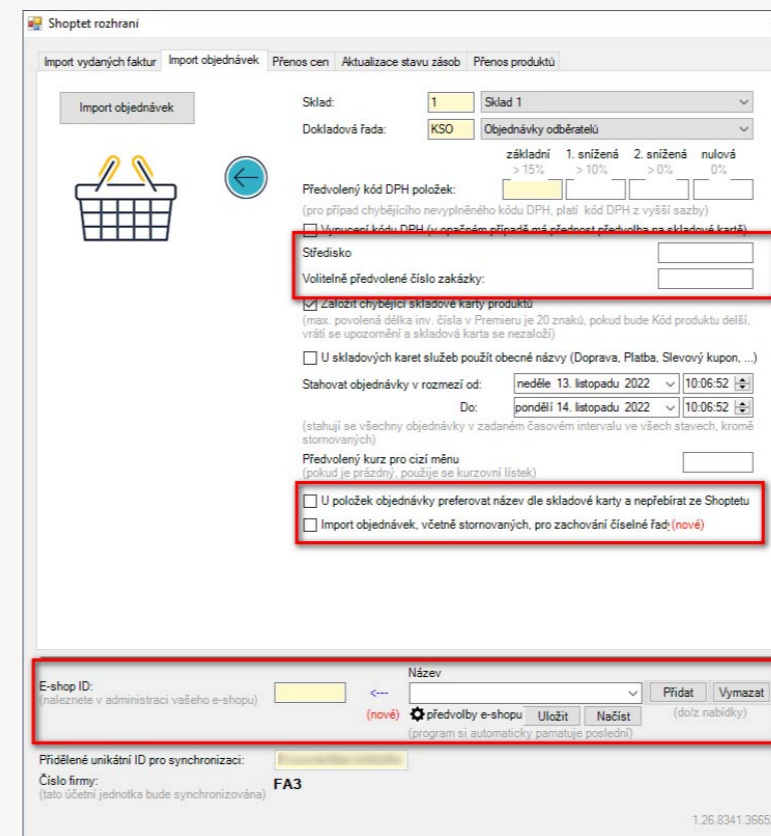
Shoptet rozhraní

Import vydaných faktur | Import objednávek | Přenos cen | Aktualizace stavu zásob | Přenos produktů

Import objednávek

Sklad: 1 Sklad 1
Dokladová řada: KSO Objednávky odběratelů

základní > 15% | 1. snížená > 10% | 2. snížená > 0% | nulová 0%

Předvolený kód DPH položek:
(pro případ chybějícího nevyplněného kódu DPH, platí kód DPH z vyšší sazby)

Vynucení kódu DPH (v opačném případě má přednost předvolba na skladové kartě)

Středisko
Volitelně předvolené číslo zakázky:

Založit chybějící skladové karty produktů
(max. povolená délka inv. čísla v Premieru je 20 znaků, pokud bude Kód produktu delší, vrátí se upozornění a skladová karta se nezaloží)

U skladových karet služeb použít obecné názvy (Doprava, Platba, Slevový kupon, ...)

Stahovat objednávky v rozmezí od: neděle 13. listopadu 2022 10:06:52
Do: pondělí 14. listopadu 2022 10:06:52
(stahují se všechny objednávky v zadaném časovém intervalu ve všech stavech, kromě stornovaných)

Předvolený kurz pro cizí měnu
(pokud je prázdný, použije se kurzovní lístek)

U položek objednávky preferovat název dle skladové karty a nepřebírat ze Shoptetu
Import objednávek, včetně stornovaných, pro zachování číselné řady (nové)

E-shop ID:
(naleznete v administraci vašeho e-shopu)
<---
Název
Přidat | Vymazat
(doľz nabídky)
(nové) předvolby e-shopu Uložit Načíst
(program si automaticky pamatuje poslední)

Přidělené unikátní ID pro synchronizaci: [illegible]
Číslo firmy:
(tato účetní jednotka bude synchronizována)
FA3

1.26.8341.3665